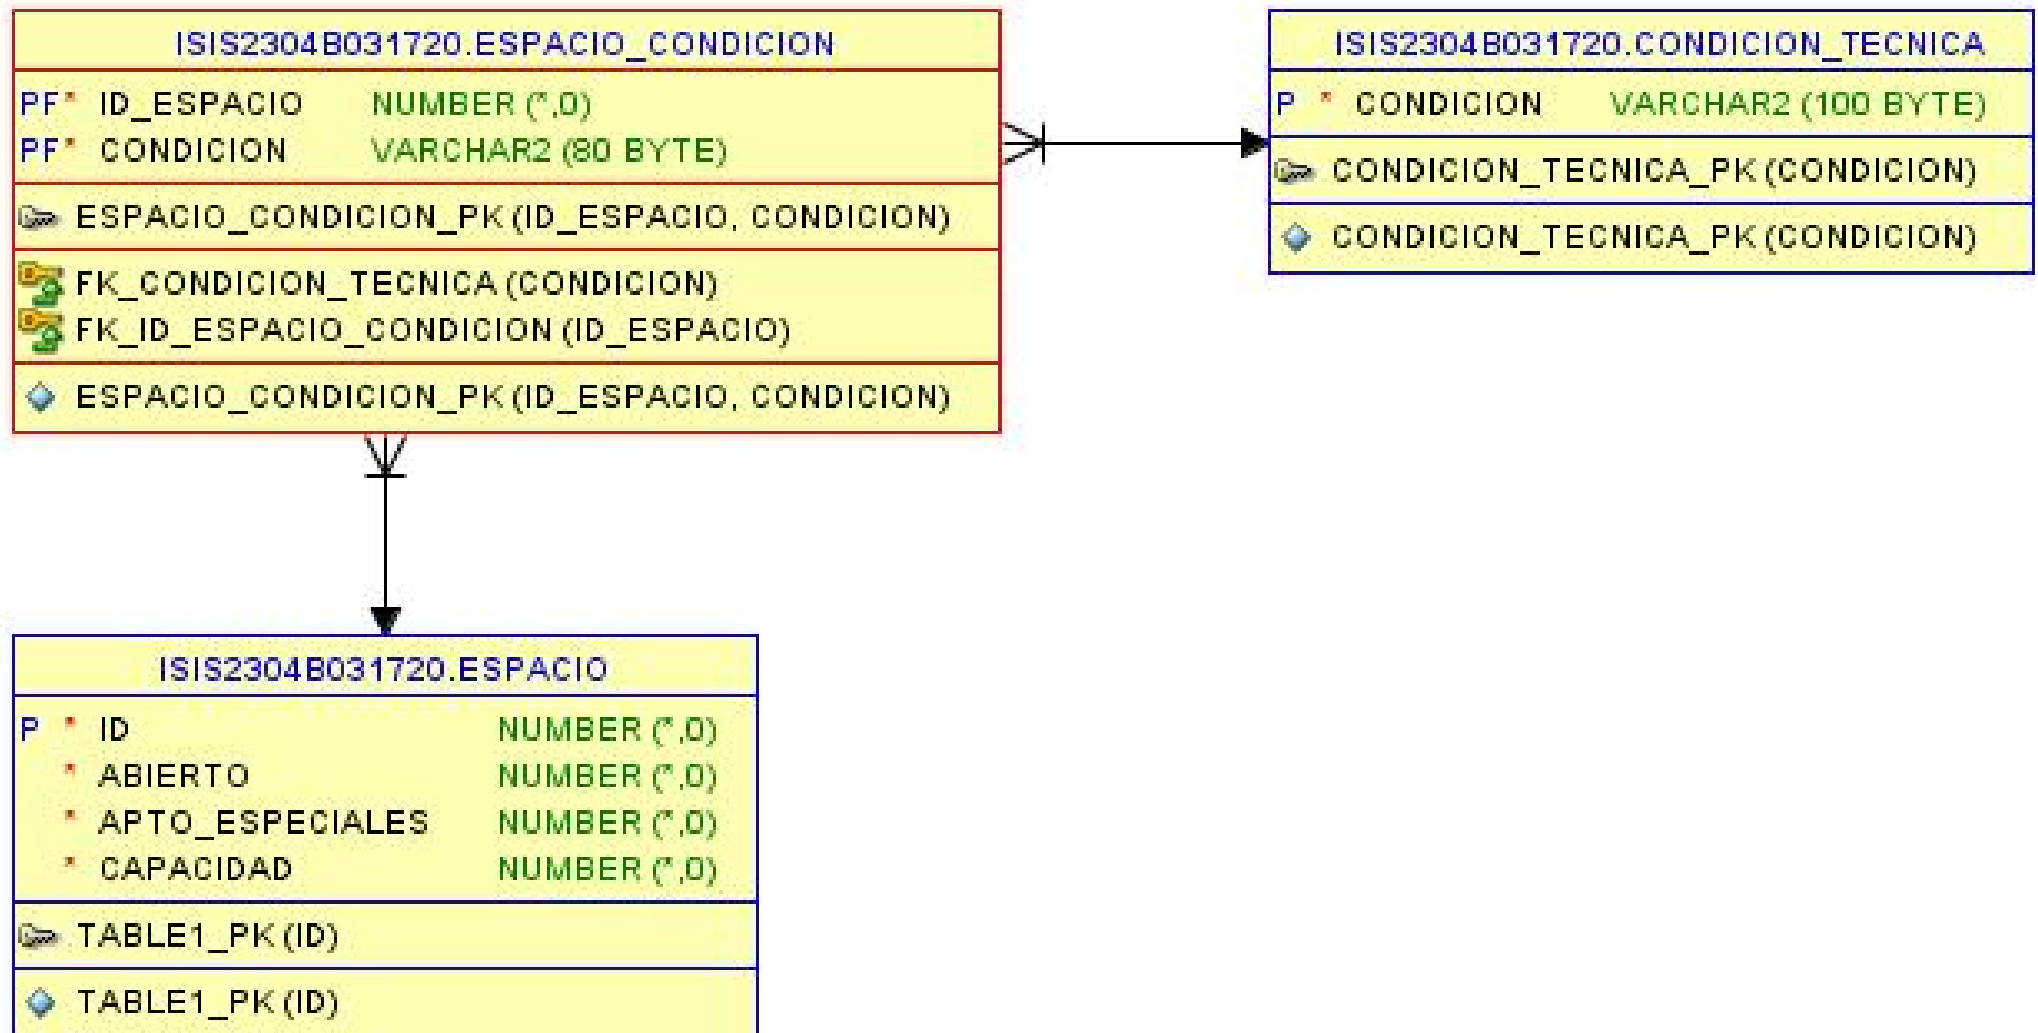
ISIS2304B031720.ESPACIO_CONDICION

PF* ID_ESPACIO NUMBER (*,0)
PF* CONDICION VARCHAR2 (80 BYTE)

ESPACIO_CONDICION_PK (ID_ESPACIO, CONDICION)

FK_CONDICION_TECNICA (CONDICION)
FK_ID_ESPACIO_CONDICION (ID_ESPACIO)

ESPACIO_CONDICION_PK (ID_ESPACIO, CONDICION)

ISIS2304B031720.CONDICION_TECNICA

P * CONDICION VARCHAR2 (100 BYTE)

CONDICION_TECNICA_PK (CONDICION)

CONDICION_TECNICA_PK (CONDICION)

ISIS2304B031720.ESPACIO

| | | | |
|---|---|---|---|
| P | * | ID | NUMBER (*,0) |
| | * | ABIERTO | NUMBER (*,0) |
| | * | APTO_ESPECIALES | NUMBER (*,0) |
| | * | CAPACIDAD | NUMBER (*,0) |

TABLE1_PK (ID)

TABLE1_PK (ID)